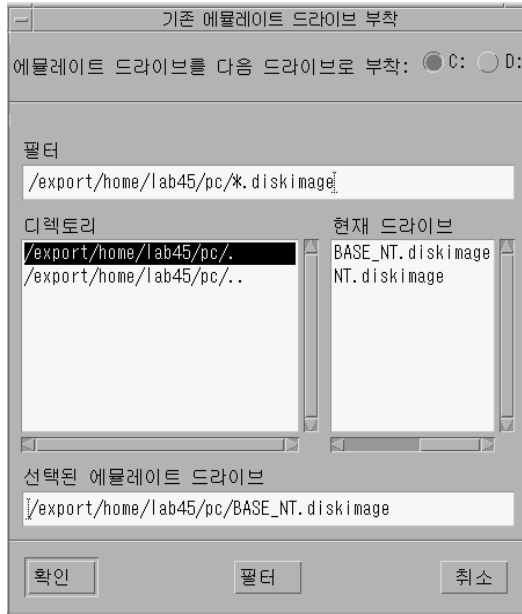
기존 에뮬레이트 드라이브 부착

에뮬레이트 드라이브를 다음 드라이브로 부착: C: D:

필터

/export/home/lab45/pc/*.diskimage

디렉토리

/export/home/lab45/pc/.
/export/home/lab45/pc/..

현재 드라이브

BASE_NT.diskimage
NT.diskimage

선택된 에뮬레이트 드라이브

/export/home/lab45/pc/BASE_NT.diskimage

확인

필터

취소